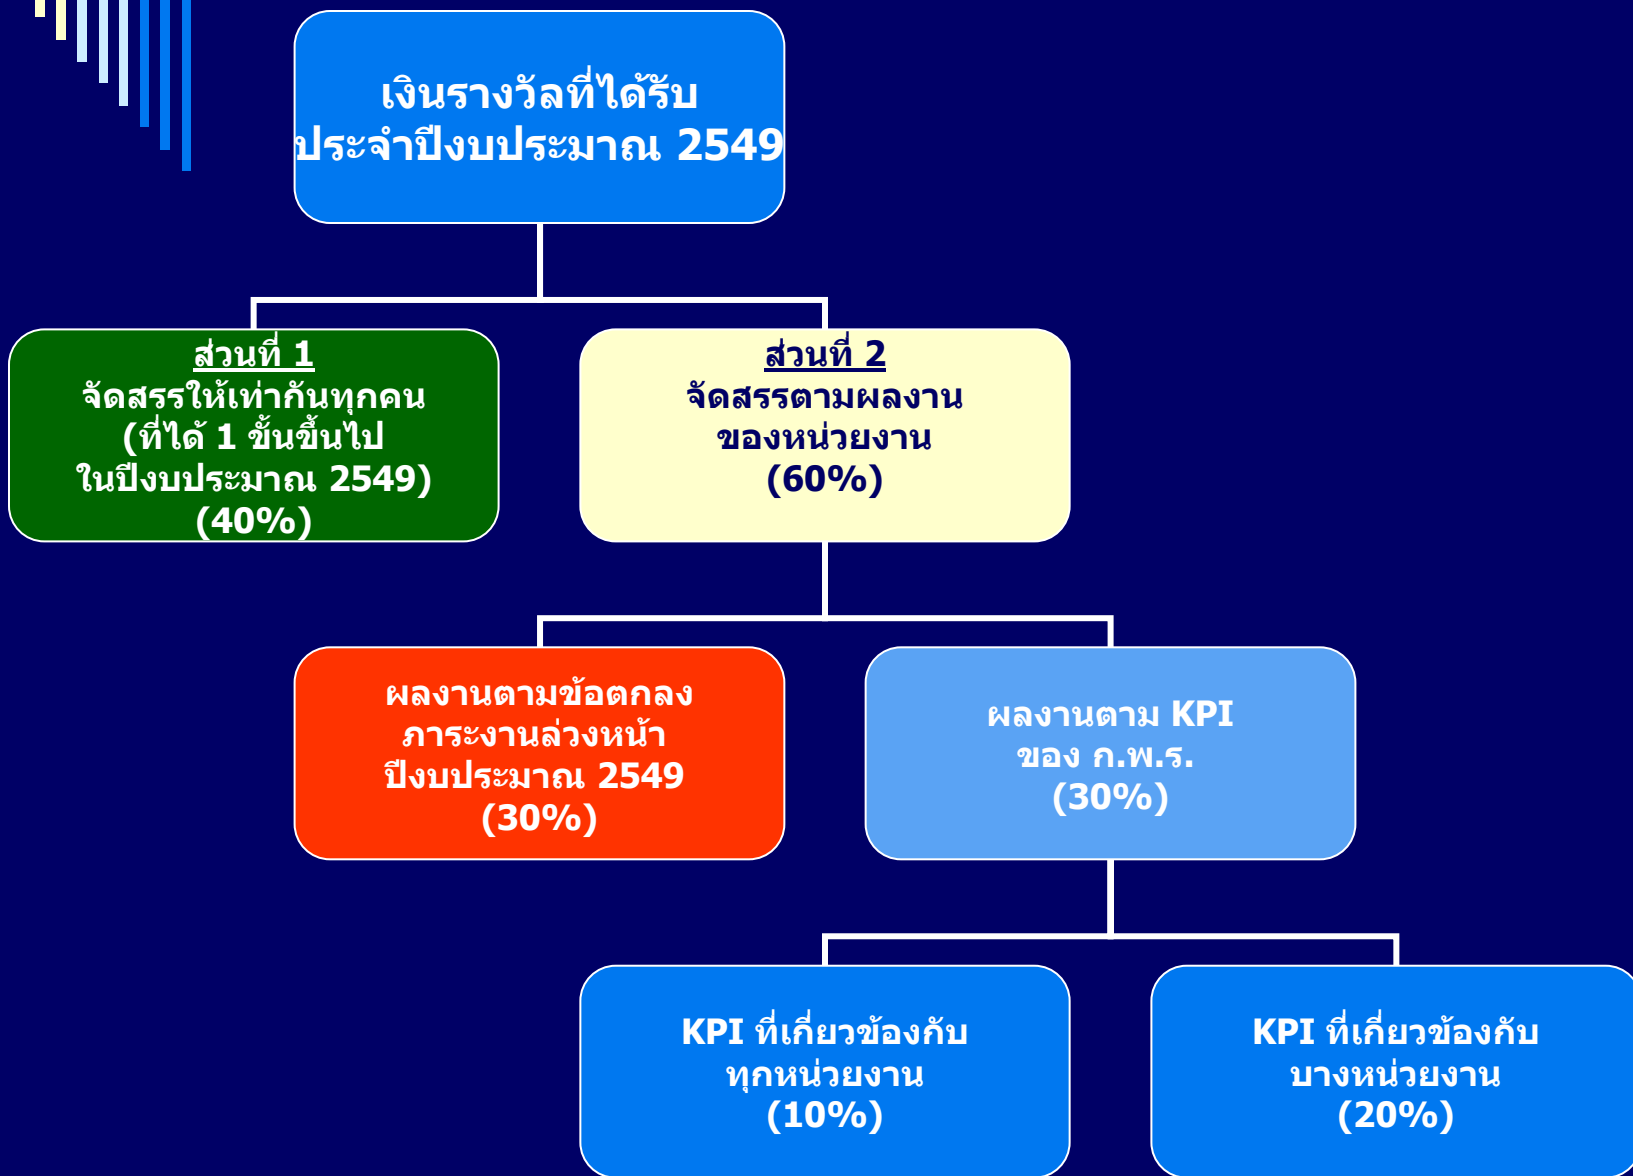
เงินรางวัลที่ได้รับ
ประจำปีงบประมาณ 2549

ส่วนที่ 1
จัดสรรให้เท่ากันทุกคน
(ที่ได้ 1 ขั้นขึ้นไป
ในปีงบประมาณ 2549)
(40%)

ส่วนที่ 2
จัดสรรตามผลงาน
ของหน่วยงาน
(60%)

ผลงานตามข้อตกลง
ภาระงานล่วงหน้า
ปีงบประมาณ 2549
(30%)

ผลงานตาม KPI
ของ ก.พ.ร.
(30%)

KPI ที่เกี่ยวข้องกับ
ทุกหน่วยงาน
(10%)

KPI ที่เกี่ยวข้องกับ
บางหน่วยงาน
(20%)